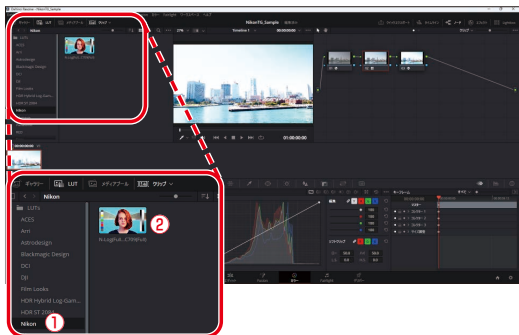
ギャラリー
LUT
メディアプール
クリップ
Nikon
LUTs
ACES
Arri
Astrodesign
Blackmagic Design
DCI
DJI
Film Looks
HDR Hybrid Log-Gam...
HDR ST 2084
Nikon
②
N-Log(Full...C709(Full)
①
Nikon FS_Sample
Timeline 1
01:00:00:00
キーフレーム
マスター
コレクター 1
コレクター 2
コレクター 3